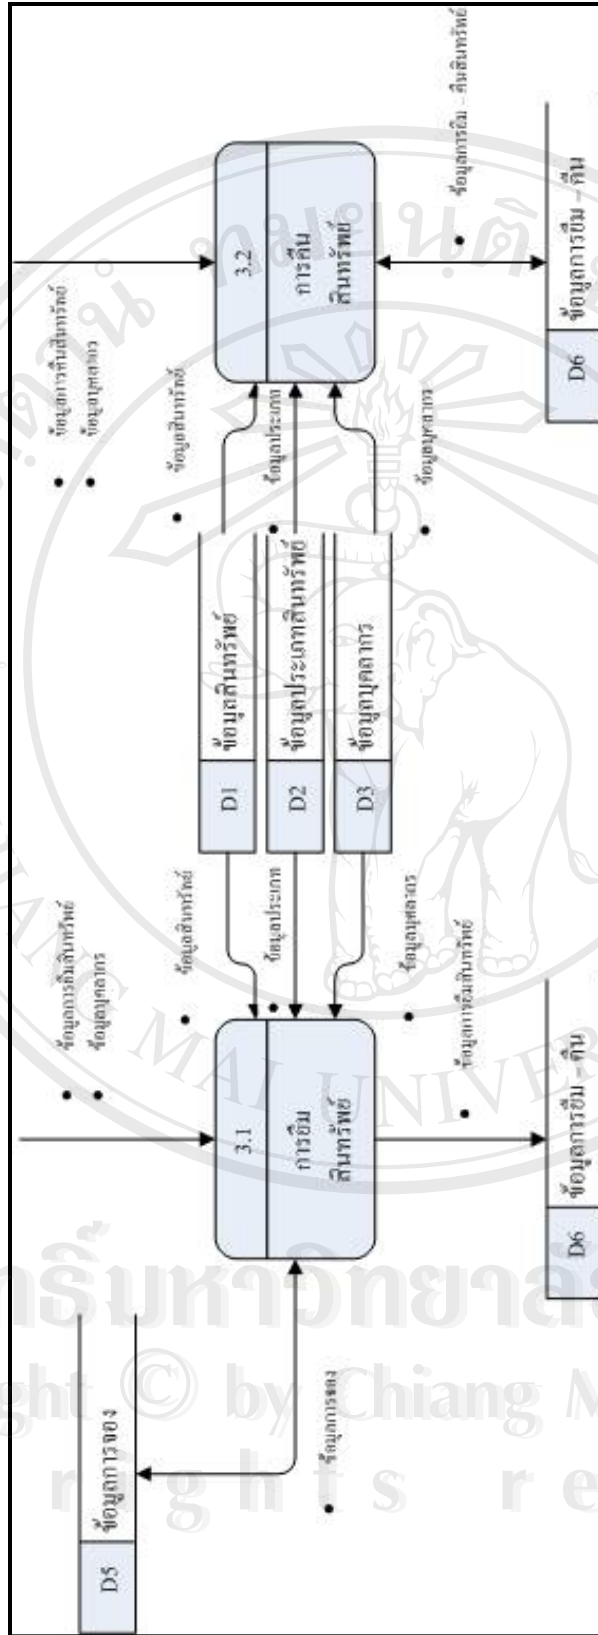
D5 ข้อมูลการจอง

ข้อมูลการจอง

3.1
การยืม
สินทรัพย์

ข้อมูลการยืมสินทรัพย์
ข้อมูลบุคลากร

ข้อมูลสินทรัพย์
ข้อมูลประเภท
ข้อมูลบุคลากร
ข้อมูลการยืมสินทรัพย์

D6 ข้อมูลการยืม - คืน

D1 ข้อมูลสินทรัพย์
D2 ข้อมูลประเภทสินทรัพย์
D3 ข้อมูลบุคลากร

ข้อมูลสินทรัพย์
ข้อมูลประเภท
ข้อมูลบุคลากร

ข้อมูลการคืนสินทรัพย์
ข้อมูลบุคลากร

3.2
การคืน
สินทรัพย์

ข้อมูลการยืม - คืนสินทรัพย์

D6 ข้อมูลการยืม - คืน

Copyright © by Chiang Mai University
All rights reserved